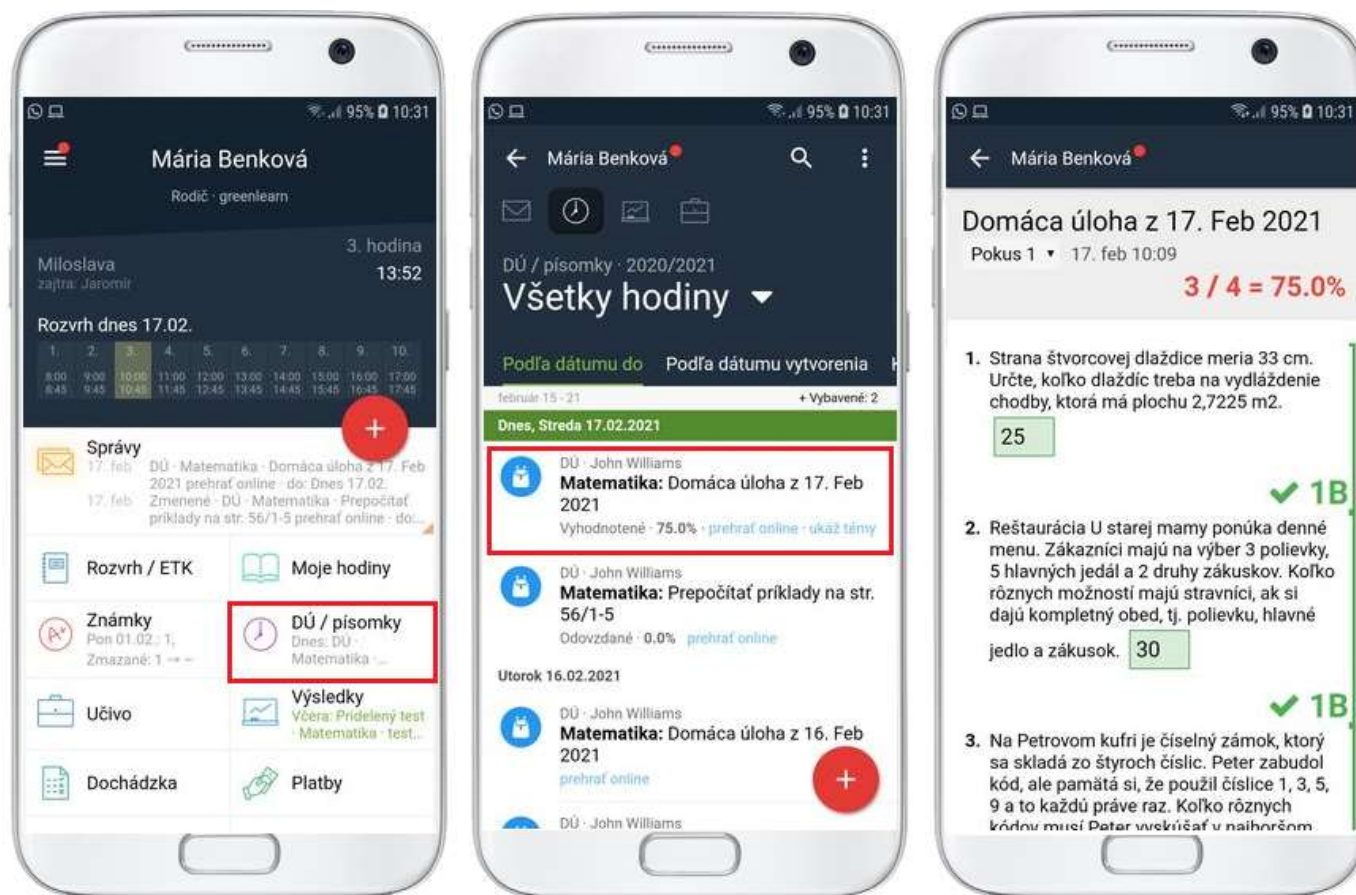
95% 10:31

Mária Benková
Rodič · greenlearn

Miloslava
zajtra: Jaromír
3. hodina
13:52

Rozvrh dnes 17.02.

| 1. | 2. | 3. | 4. | 5. | 6. | 7. | 8. | 9. | 10. |
|---|---|---|---|---|---|---|---|---|---|
| 8:00 8:45 | 9:00 9:45 | 10:00 10:45 | 11:00 11:45 | 12:00 12:45 | 13:00 13:45 | 14:00 14:45 | 15:00 15:45 | 16:00 16:45 | 17:00 17:45 |

+

Správy
17. feb DÚ · Matematika · Domáca úloha z 17. Feb 2021 prehrať online · do: Dnes 17.02.
17. feb Zmenené · DÚ · Matematika · Prepočítať príklady na str. 56/1-5 prehrať online · do:...

Rozvrh / ETK
Moje hodiny
Známky
Pon 01.02.: 1,
Zmazané: 1 → –
DÚ / písomky
Dnes: DÚ · Matematika · ...
Učivo
Výsledky
Včera: Pridelený test · Matematika · test...
Dochádzka
Platby

95% 10:31

Mária Benková

DÚ / písomky · 2020/2021
Všetky hodiny

Podľa dátumu do Podľa dátumu vytvorenia

február 15 - 21 + Vybavené: 2
Dnes, Streda 17.02.2021

DÚ · John Williams
Matematika: Domáca úloha z 17. Feb 2021
Vyhodnotené · 75.0% · prehrať online · ukáž témy

DÚ · John Williams
Matematika: Prepočítať príklady na str. 56/1-5
Odovzdané · 0.0% prehrať online

Utorok 16.02.2021

DÚ · John Williams
Matematika: Domáca úloha z 16. Feb 2021
prehrať online

DÚ · John Williams

+

95% 10:31

Mária Benková

Domáca úloha z 17. Feb 2021
Pokus 1 17. feb 10:09
3 / 4 = 75.0%

1. Strana štvorcovej dlaždice meria 33 cm. Určte, koľko dlaždíc treba na vydláždenie chodby, ktorá má plochu 2,7225 m2.
25
✔ 1B

2. Reštaurácia U starej mamy ponúka denné menu. Zákazníci majú na výber 3 polievky, 5 hlavných jedál a 2 druhy zákuskov. Koľko rôznych možností majú stravníci, ak si dajú kompletný obed, tj. polievku, hlavné jedlo a zákusok. 30
✔ 1B

3. Na Petrovom kufri je číselný zámok, ktorý sa skladá zo štyroch číslic. Peter zabudol kód, ale pamätá si, že použil číslice 1, 3, 5, 9 a to každú práve raz. Koľko rôznych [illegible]